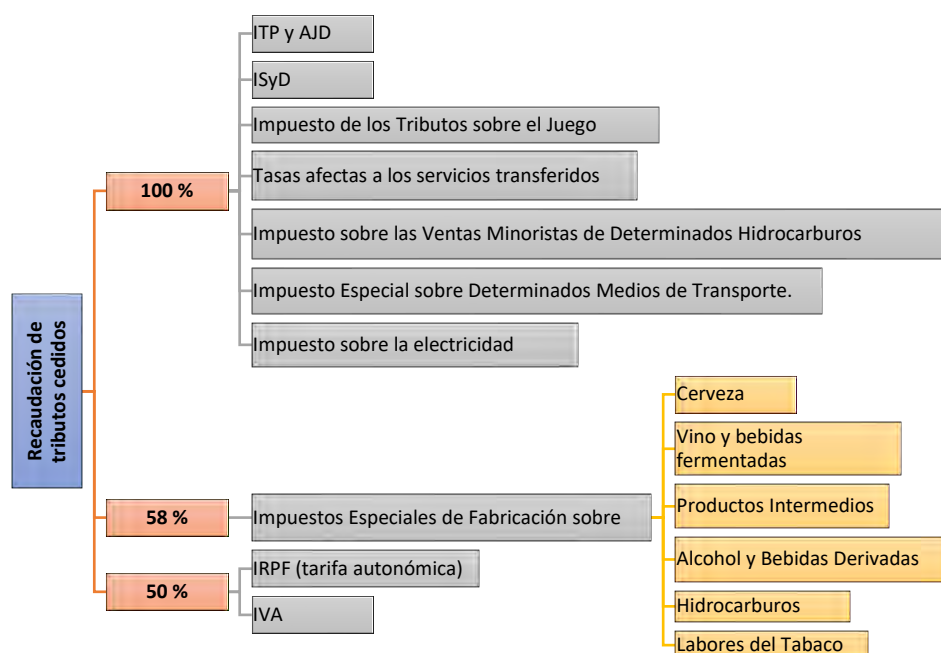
Recaudación de tributos cedidos

100 %

ITP y AJD

ISyD

Impuesto de los Tributos sobre el Juego

Tasas afectas a los servicios transferidos

Impuesto sobre las Ventas Minoristas de Determinados Hidrocarburos

Impuesto Especial sobre Determinados Medios de Transporte.

Impuesto sobre la electricidad

58 %

Impuestos Especiales de Fabricación sobre

Cerveza

Vino y bebidas fermentadas

Productos Intermedios

Alcohol y Bebidas Derivadas

Hidrocarburos

Labores del Tabaco

50 %

IRPF (tarifa autonómica)

IVA